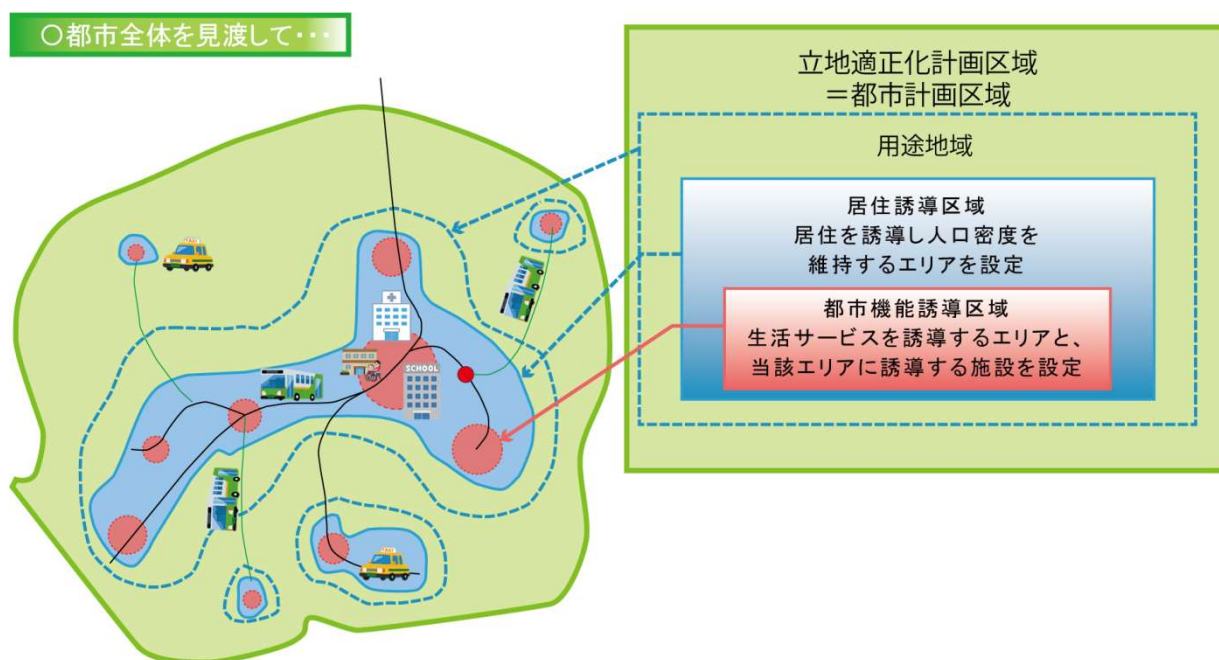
○都市全体を見渡して・・・

立地適正化計画区域
＝都市計画区域

用途地域

居住誘導区域
居住を誘導し人口密度を
維持するエリアを設定

都市機能誘導区域
生活サービスを誘導するエリアと、
当該エリアに誘導する施設を設定

SCHOOL

TAXI